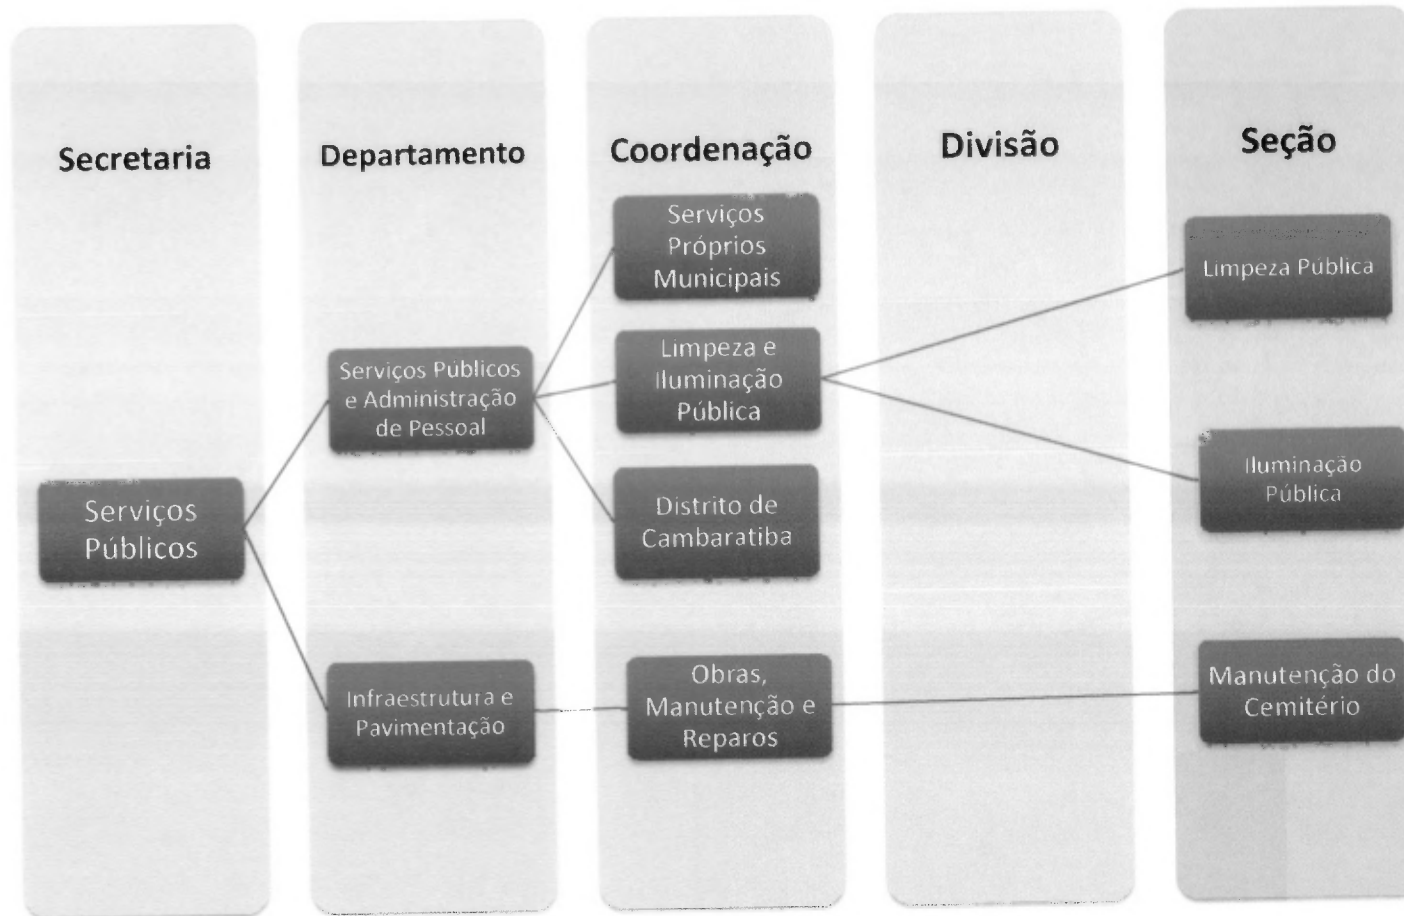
Secretaria

Departamento

Coordenação

Divisão

Seção

Serviços Próprios Municipais

Serviços Públicos e Administração de Pessoal

Limpeza e Iluminação Pública

Limpeza Pública

Iluminação Pública

Serviços Públicos

Distrito de Cambaratiba

Infraestrutura e Pavimentação

Obras, Manutenção e Reparos

Manutenção do Cemitério